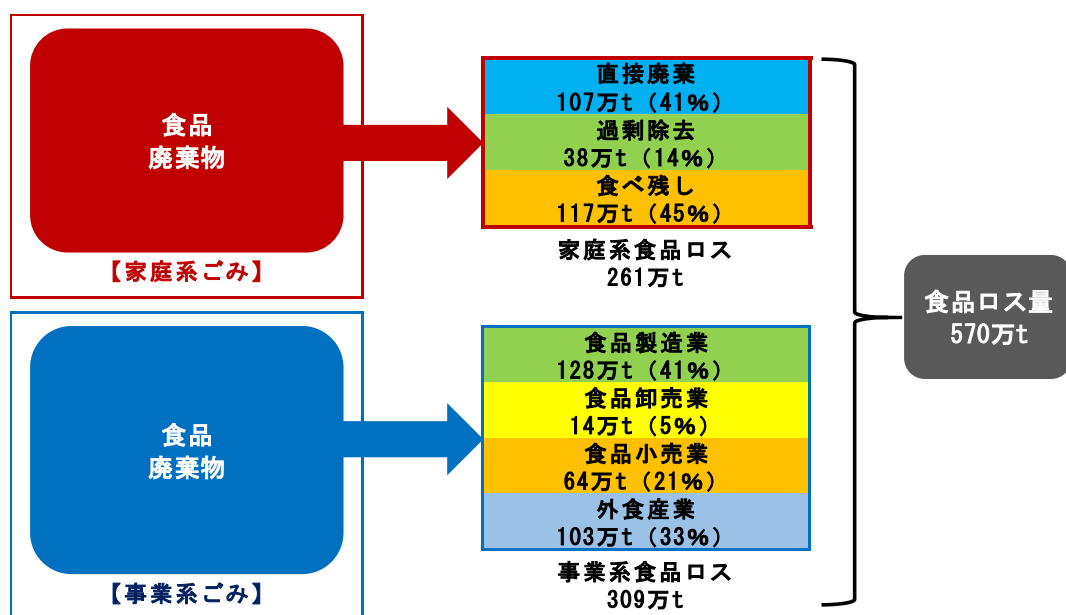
食品
廃棄物

【家庭系ごみ】

直接廃棄
107万t（41%）
過剰除去
38万t（14%）
食べ残し
117万t（45%）

家庭系食品ロス
261万t

食品
廃棄物

【事業系ごみ】

食品製造業
128万t（41%）
食品卸売業
14万t（5%）
食品小売業
64万t（21%）
外食産業
103万t（33%）

事業系食品ロス
309万t

食品ロス量
570万t